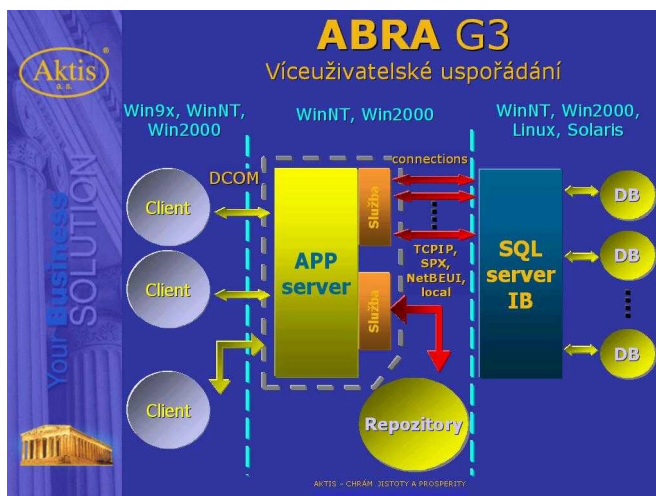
Aktis
a.s.

ABRA G3
Víceuživatelské uspořádání

Your Business SOLUTION

Win9x, WinNT, Win2000

WinNT, Win2000

WinNT, Win2000, Linux, Solaris

DCOM

connections

Client

Client

Client

APP server

Služba

Služba

TCPIP, SPX, NetBEUI, local

SQL server IB

DB

DB

DB

Repozitory

AKTIS - CHRÁM JISTOTY A PROSPERITY